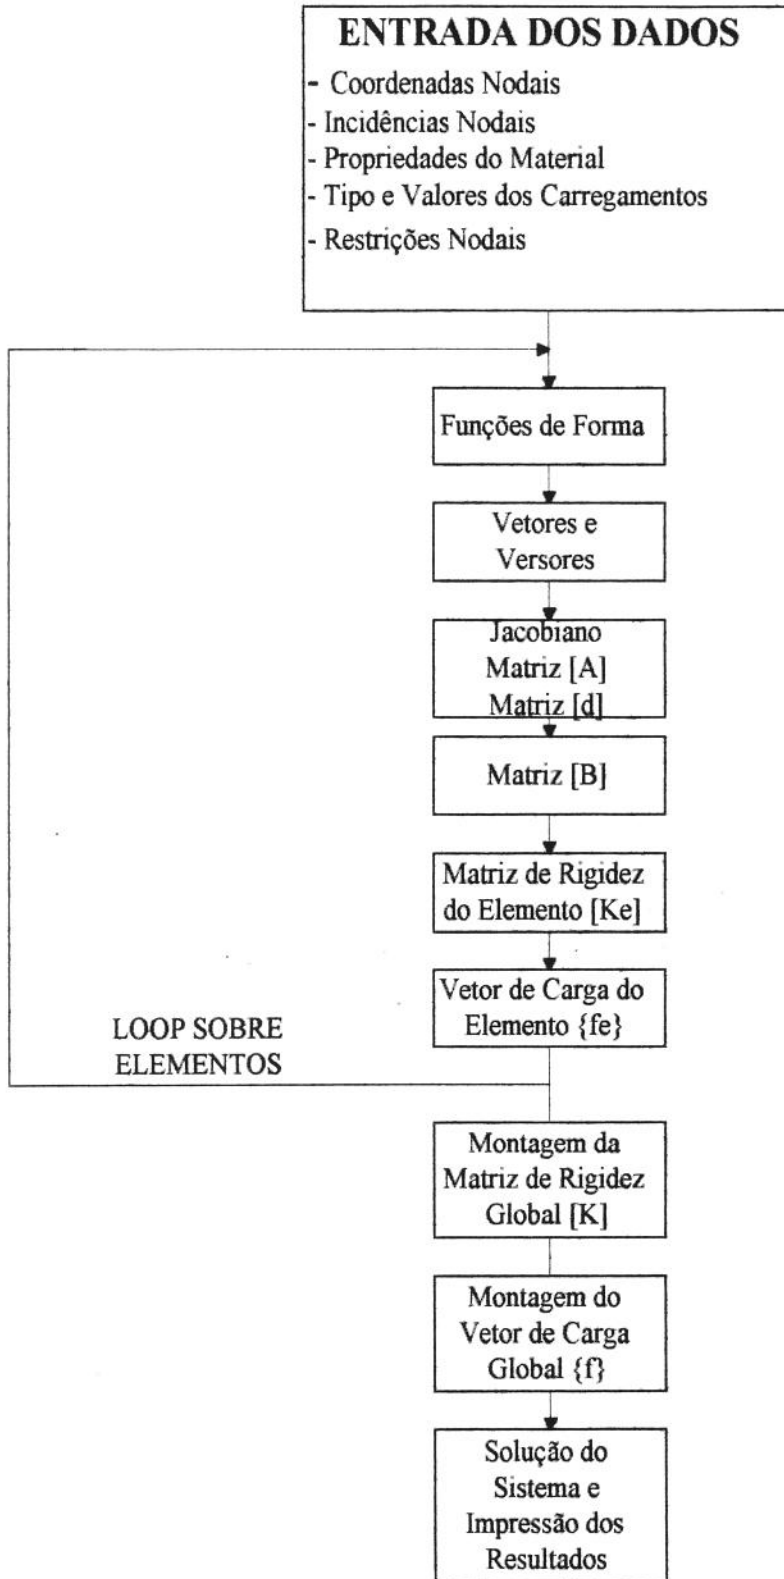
ENTRADA DOS DADOS
- Coordenadas Nodais
- Incidências Nodais
- Propriedades do Material
- Tipo e Valores dos Carregamentos
- Restrições Nodais

Funções de Forma

Vetores e Versores

Jacobiano
Matriz [A]
Matriz [d]

Matriz [B]

Matriz de Rigidez do Elemento [Ke]

Vetor de Carga do Elemento {fe}

LOOP SOBRE ELEMENTOS

Montagem da Matriz de Rigidez Global [K]

Montagem do Vetor de Carga Global {f}

Solução do Sistema e Impressão dos Resultados